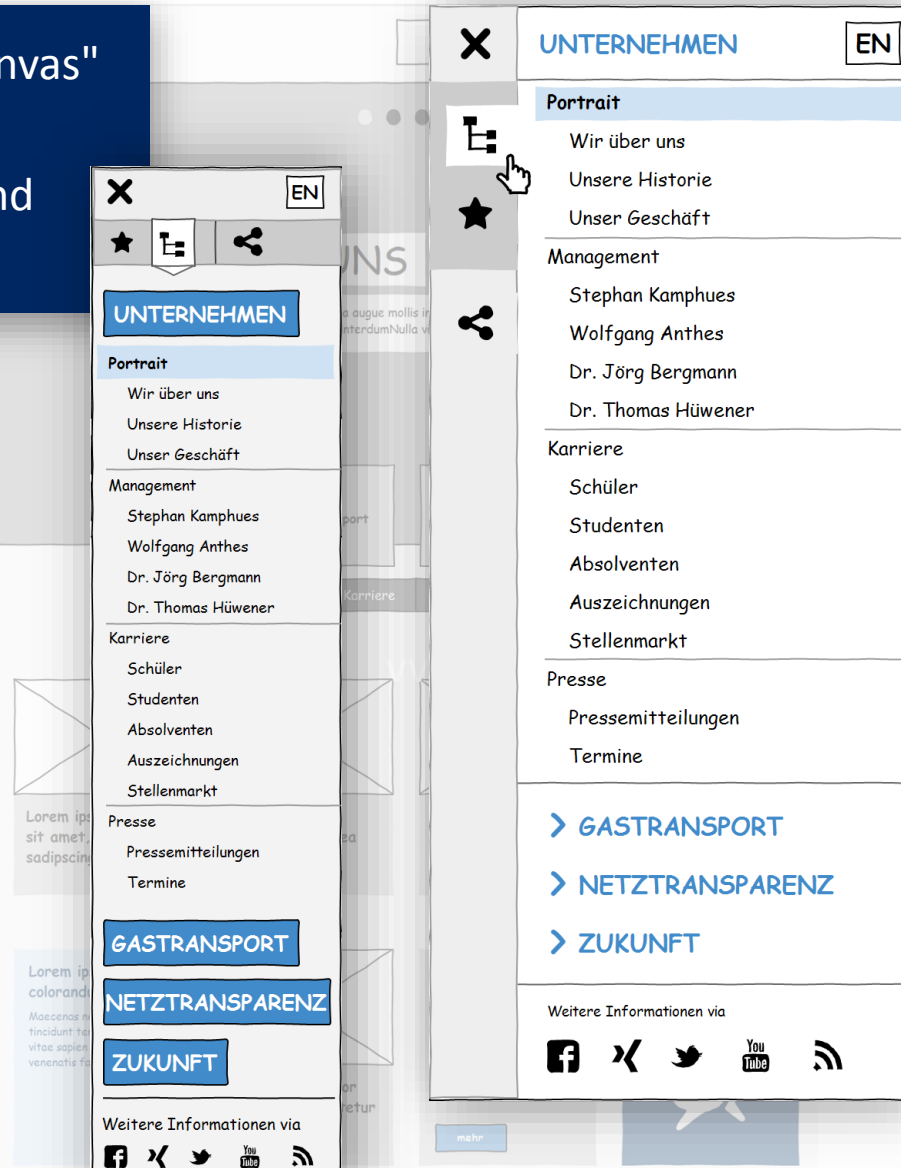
nvas"

nd

EN

UNTERNEHMEN

Portrait
Wir über uns
Unsere Historie
Unser Geschäft
Management
Stephan Kamphues
Wolfgang Anthes
Dr. Jörg Bergmann
Dr. Thomas Hüwener
Karriere
Schüler
Studenten
Absolventen
Auszeichnungen
Stellenmarkt
Presse
Pressemitteilungen
Termine

GASTRANSPORT
NETZTRANSPARENZ
ZUKUNFT

Weitere Informationen via

UNS
a augue mollis i
nterdumNulla v
port
Karriere
Lorem ips
sit amet,
sadipscing
ea
Lorem ip
colorand
Maecenas
tincidunt te
vitae sapien
venenatis f
or
etur
mehr

UNTERNEHMEN EN

Portrait
Wir über uns
Unsere Historie
Unser Geschäft
Management
Stephan Kamphues
Wolfgang Anthes
Dr. Jörg Bergmann
Dr. Thomas Hüwener
Karriere
Schüler
Studenten
Absolventen
Auszeichnungen
Stellenmarkt
Presse
Pressemitteilungen
Termine

> GASTRANSPORT
> NETZTRANSPARENZ
> ZUKUNFT

Weitere Informationen via

You Tube